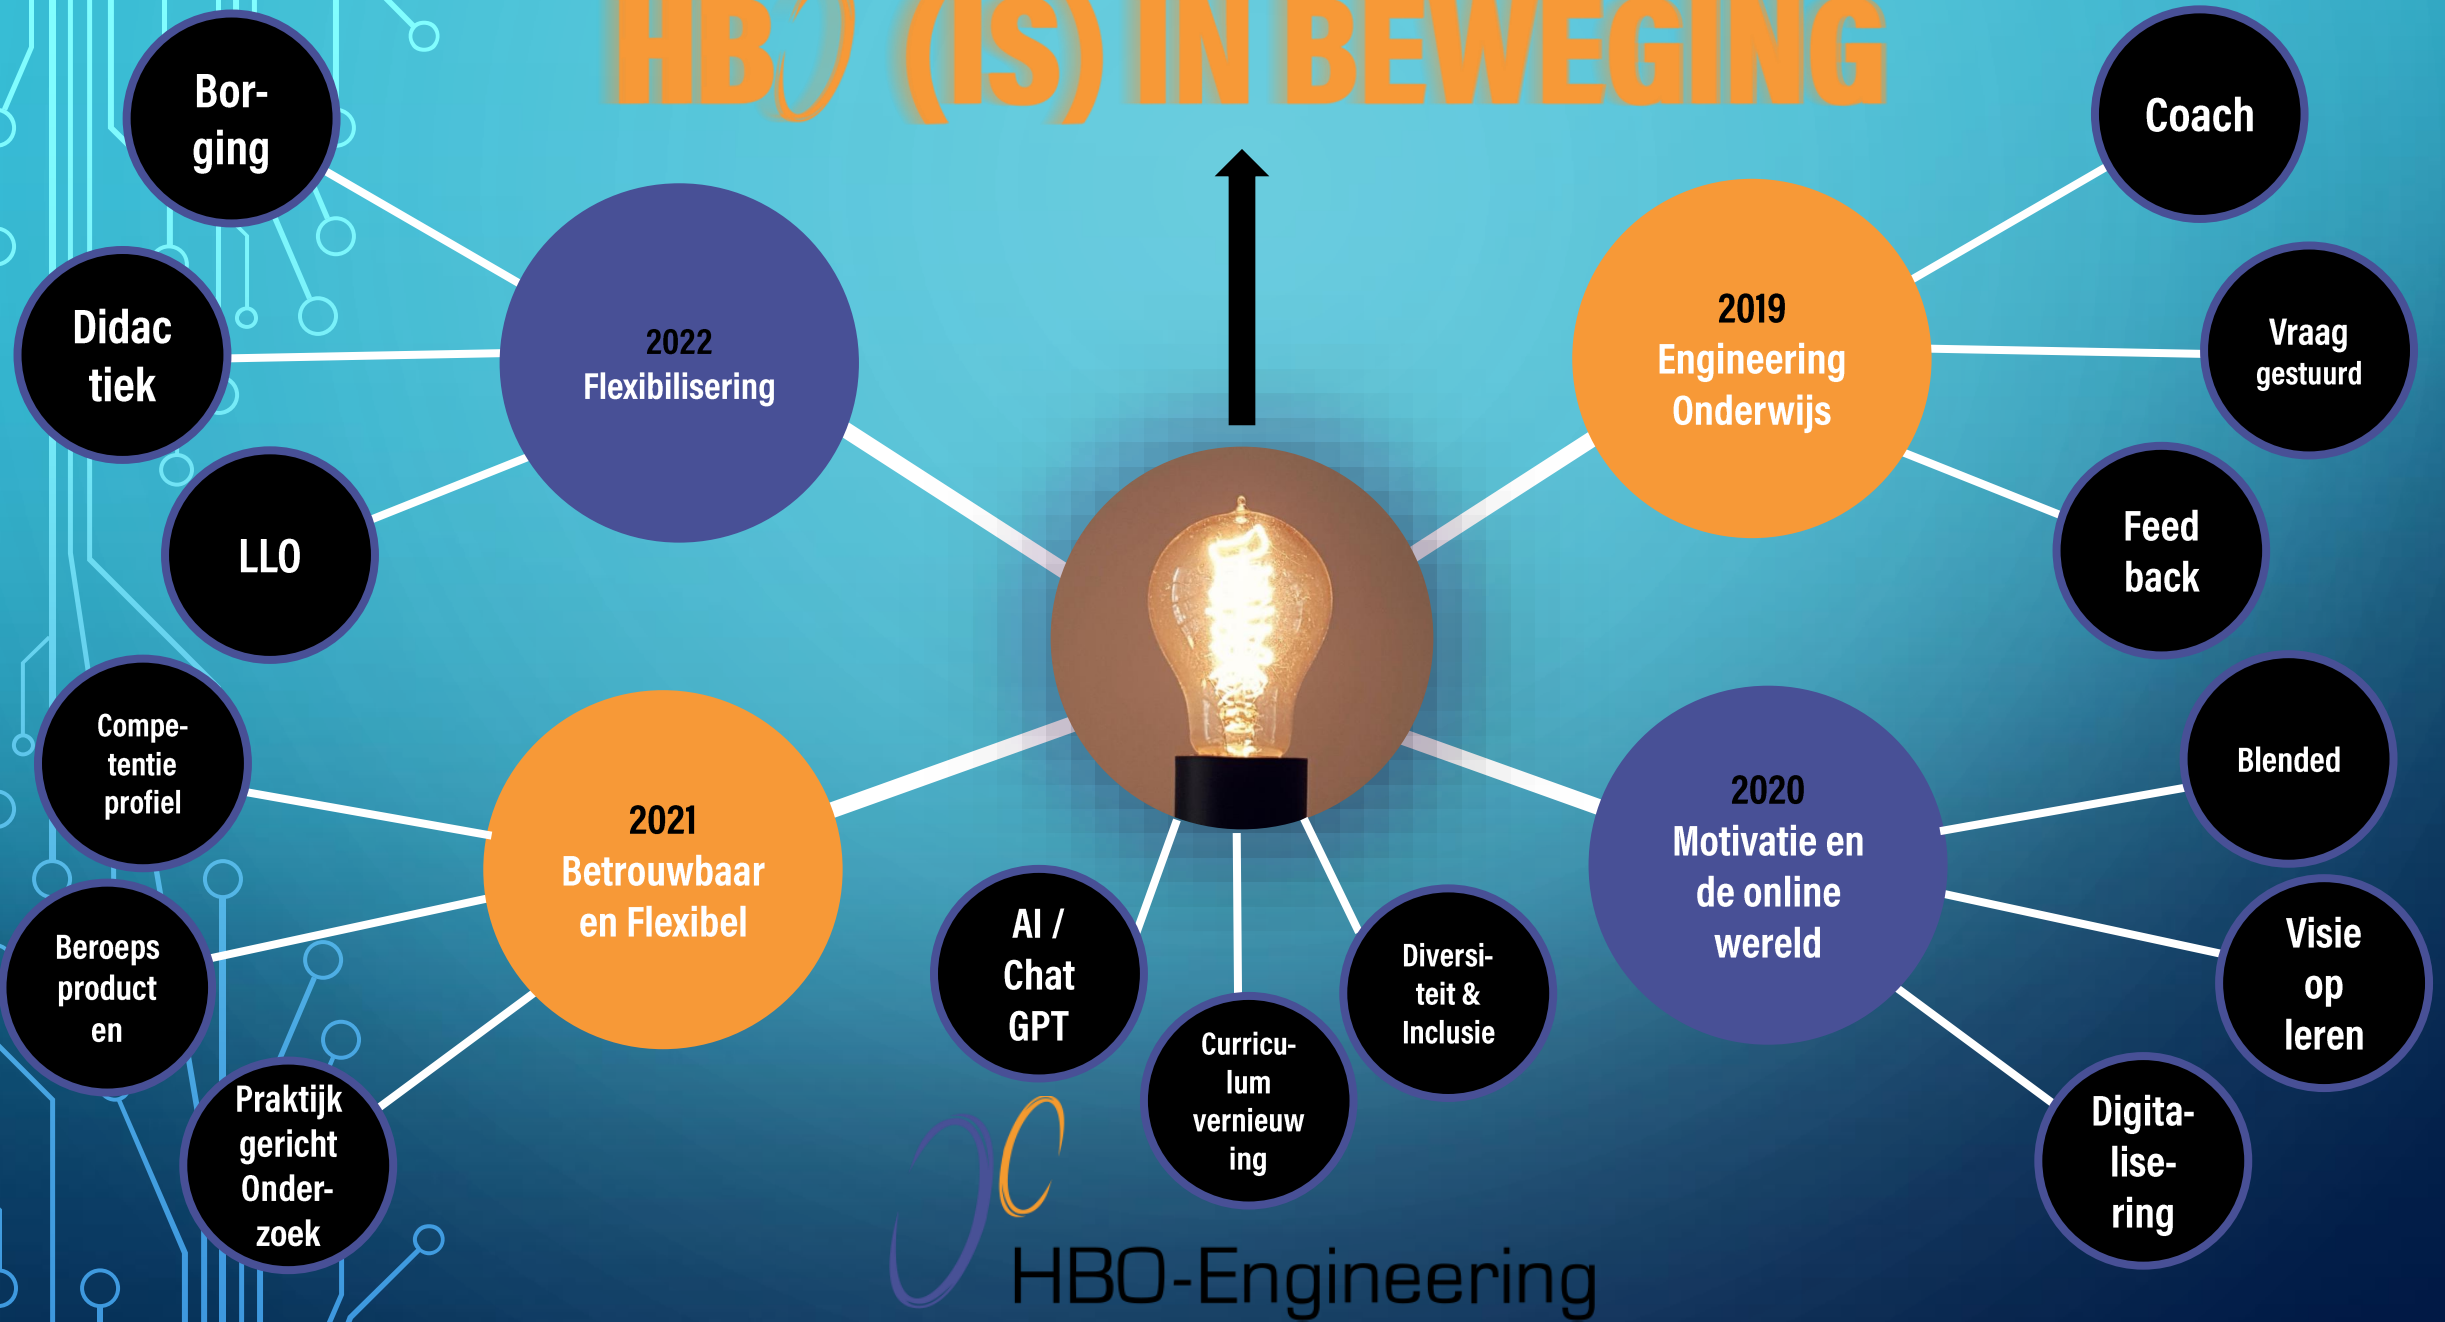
HBO (IS) IN BEWEGING

Bor-ging

Didac tiek

LLO

2022
Flexibilisering

Coach

2019
Engineering Onderwijs

Vraag gestuurd

Feed back

Compe-tentie profiel

Beroeps product en

Praktijk gericht Onder-zoek

2021
Betrouwbaar en Flexibel

AI / Chat GPT

Curricu-lum vernieuw ing

Diversi-teit & Inclusie

2020
Motivatie en de online wereld

Blended

Visie op leren

Digita-lise-ring

HBO-Engineering